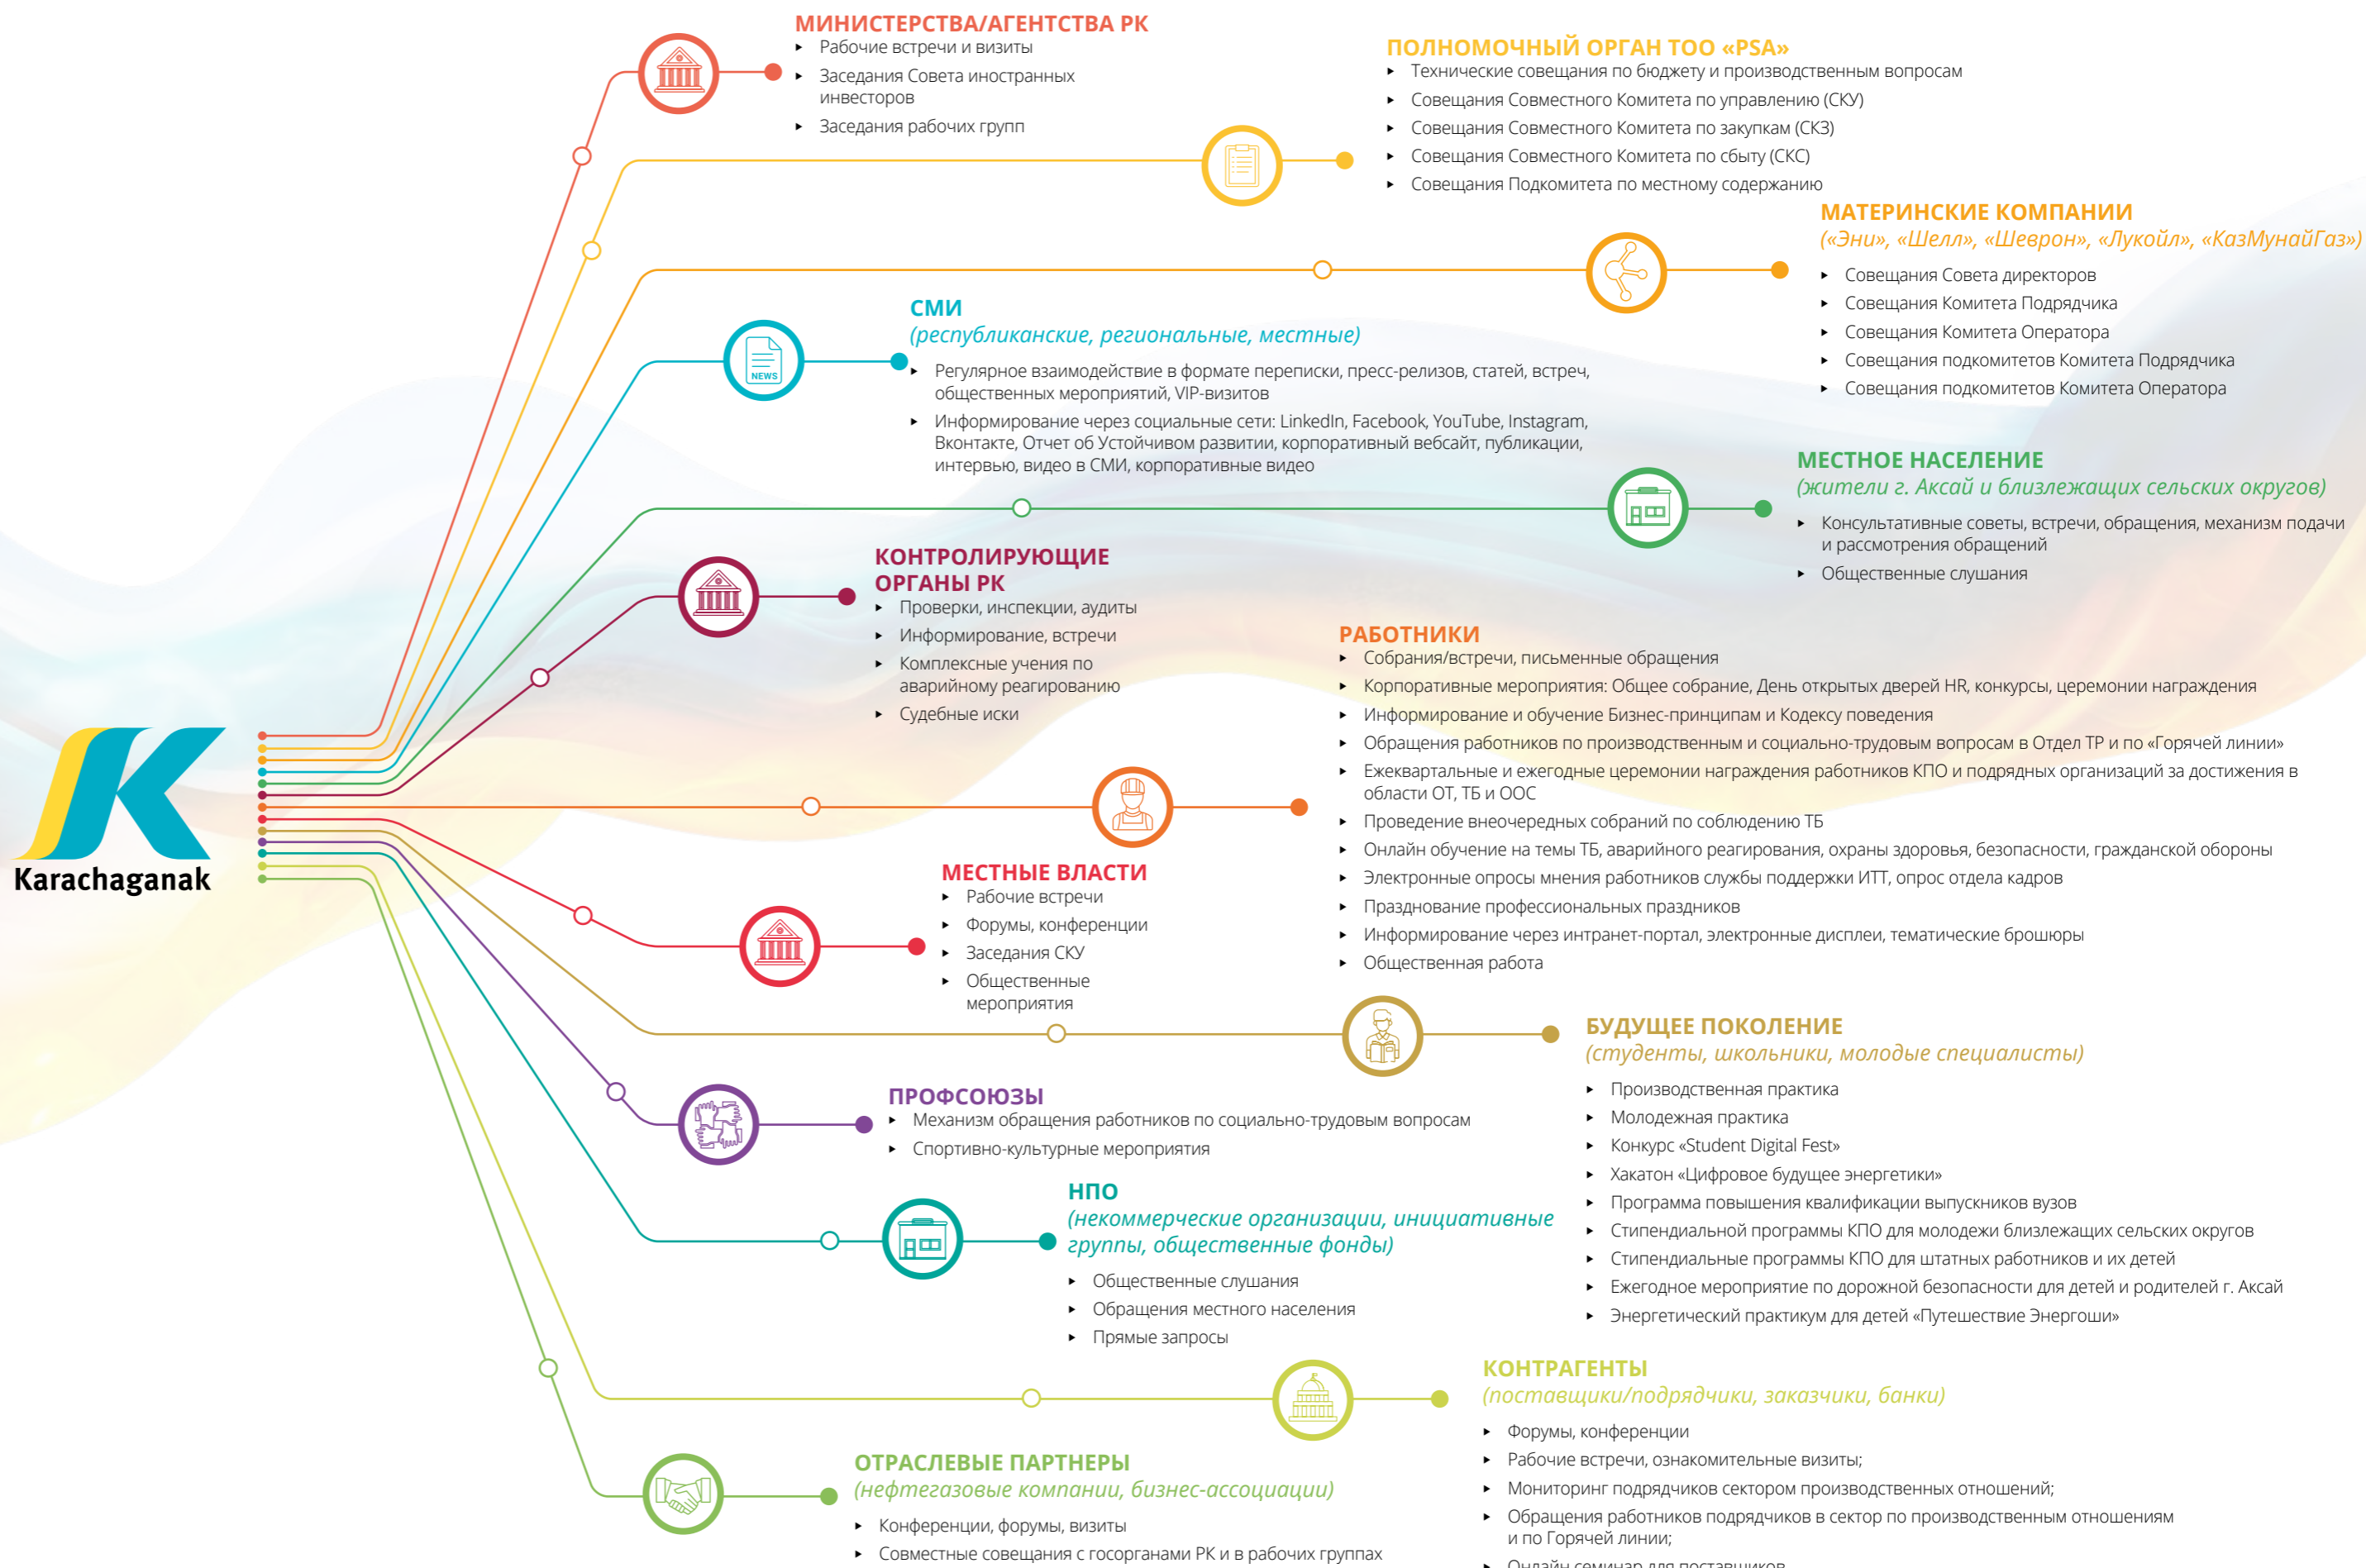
МИНИСТЕРСТВА/АГЕНТСТВА РК
- Рабочие встречи и визиты
- Заседания Совета иностранных инвесторов
- Заседания рабочих групп

ПОЛНОМОЧНЫЙ ОРГАН ТОО «PSA»
- Технические совещания по бюджету и производственным вопросам
- Совещания Совместного Комитета по управлению (СКУ)
- Совещания Совместного Комитета по закупкам (СКЗ)
- Совещания Совместного Комитета по сбыту (СКС)
- Совещания Подкомитета по местному содержанию

МАТЕРИНСКИЕ КОМПАНИИ
(«Эни», «Шелл», «Шеврон», «Лукойл», «КазМунайГаз»)
- Совещания Совета директоров
- Совещания Комитета Подрядчика
- Совещания Комитета Оператора
- Совещания подкомитетов Комитета Подрядчика
- Совещания подкомитетов Комитета Оператора

СМИ
(республиканские, региональные, местные)
- Регулярное взаимодействие в формате переписки, пресс-релизов, статей, встреч, общественных мероприятий, VIP-визитов
- Информирование через социальные сети: LinkedIn, Facebook, YouTube, Instagram, Вконтакте, Отчет об Устойчивом развитии, корпоративный вебсайт, публикации, интервью, видео в СМИ, корпоративные видео

NEWS

МЕСТНОЕ НАСЕЛЕНИЕ
(жители г. Аксай и близлежащих сельских округов)
- Консультативные советы, встречи, обращения, механизм подачи и рассмотрения обращений
- Общественные слушания

КОНТРОЛИРУЮЩИЕ ОРГАНЫ РК
- Проверки, инспекции, аудиты
- Информирование, встречи
- Комплексные учения по аварийному реагированию
- Судебные иски

РАБОТНИКИ
- Собрания/встречи, письменные обращения
- Корпоративные мероприятия: Общее собрание, День открытых дверей HR, конкурсы, церемонии награждения
- Информирование и обучение Бизнес-принципам и Кодексу поведения
- Обращения работников по производственным и социально-трудовым вопросам в Отдел ТР и по «Горячей линии»
- Ежеквартальные и ежегодные церемонии награждения работников КПО и подрядных организаций за достижения в области ОТ, ТБ и ООС
- Проведение внеочередных собраний по соблюдению ТБ
- Онлайн обучение на темы ТБ, аварийного реагирования, охраны здоровья, безопасности, гражданской обороны
- Электронные опросы мнения работников службы поддержки ИТТ, опрос отдела кадров
- Празднование профессиональных праздников
- Информирование через интранет-портал, электронные дисплеи, тематические брошюры
- Общественная работа

Karachaganak

МЕСТНЫЕ ВЛАСТИ
- Рабочие встречи
- Форумы, конференции
- Заседания СКУ
- Общественные мероприятия

БУДУЩЕЕ ПОКОЛЕНИЕ
(студенты, школьники, молодые специалисты)
- Производственная практика
- Молодежная практика
- Конкурс «Student Digital Fest»
- Хакатон «Цифровое будущее энергетики»
- Программа повышения квалификации выпускников вузов
- Стипендиальной программы КПО для молодежи близлежащих сельских округов
- Стипендиальные программы КПО для штатных работников и их детей
- Ежегодное мероприятие по дорожной безопасности для детей и родителей г. Аксай
- Энергетический практикум для детей «Путешествие Энергоши»

ПРОФСОЮЗЫ
- Механизм обращения работников по социально-трудовым вопросам
- Спортивно-культурные мероприятия

НПО
(некоммерческие организации, инициативные группы, общественные фонды)
- Общественные слушания
- Обращения местного населения
- Прямые запросы

КОНТРАГЕНТЫ
(поставщики/подрядчики, заказчики, банки)
- Форумы, конференции
- Рабочие встречи, ознакомительные визиты;
- Мониторинг подрядчиков сектором производственных отношений;
- Обращения работников подрядчиков в сектор по производственным отношениям и по Горячей линии;
- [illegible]

ОТРАСЛЕВЫЕ ПАРТНЕРЫ
(нефтегазовые компании, бизнес-ассоциации)
- Конференции, форумы, визиты
- Совместные совещания с госорганами РК и в рабочих группах